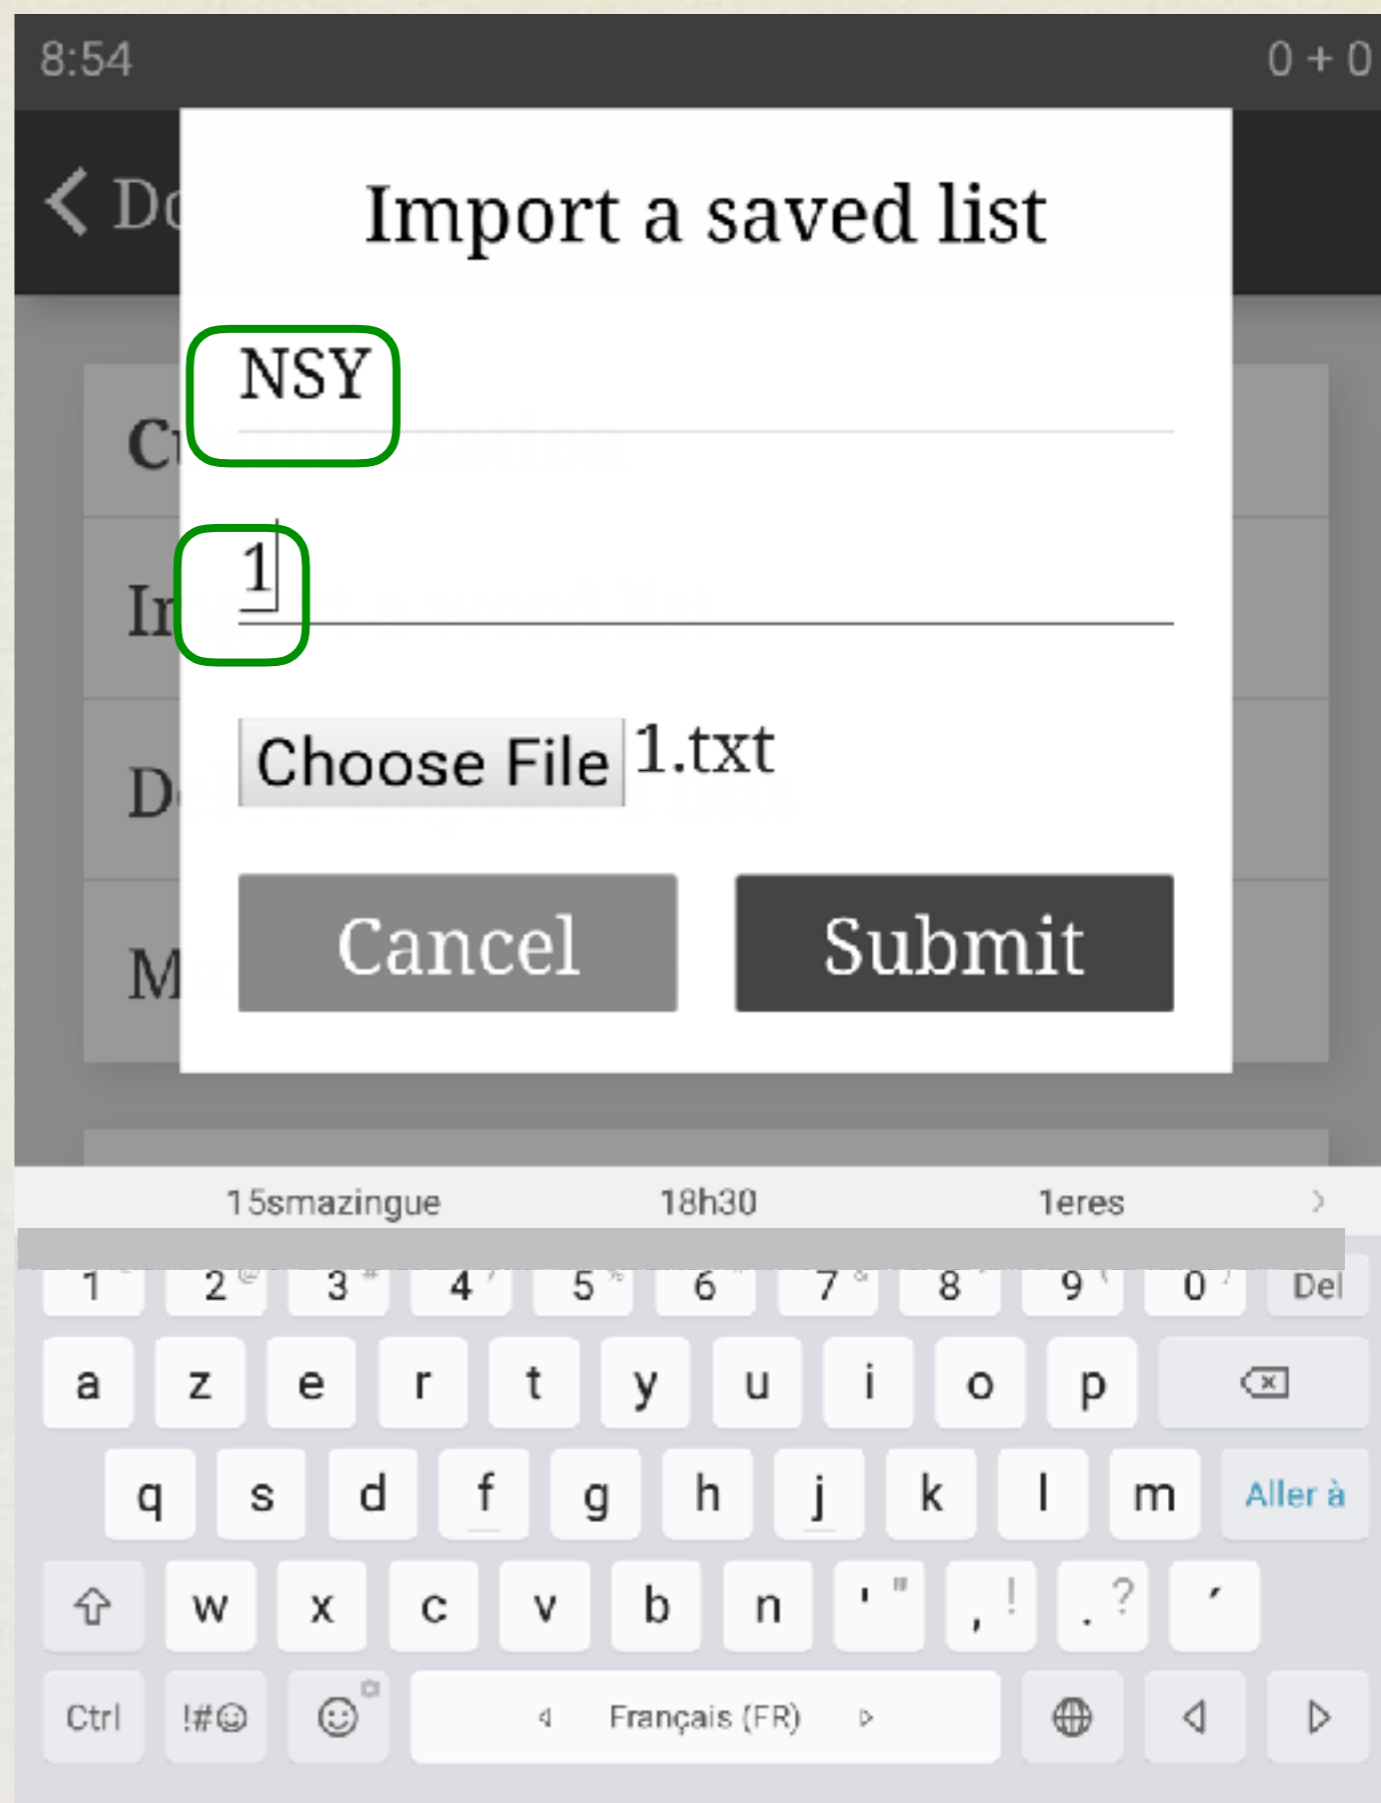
8:54

0 + 0

Import a saved list

NSY

1

Choose File 1.txt

Cancel

Submit

15smazingue 18h30 1eres

1 2 3 4 5 6 7 8 9 0 Del

a z e r t y u i o p

q s d f g h j k l m Aller à

w x c v b n ' " , ! . ? ʼ

Ctrl !#☺ Français (FR)